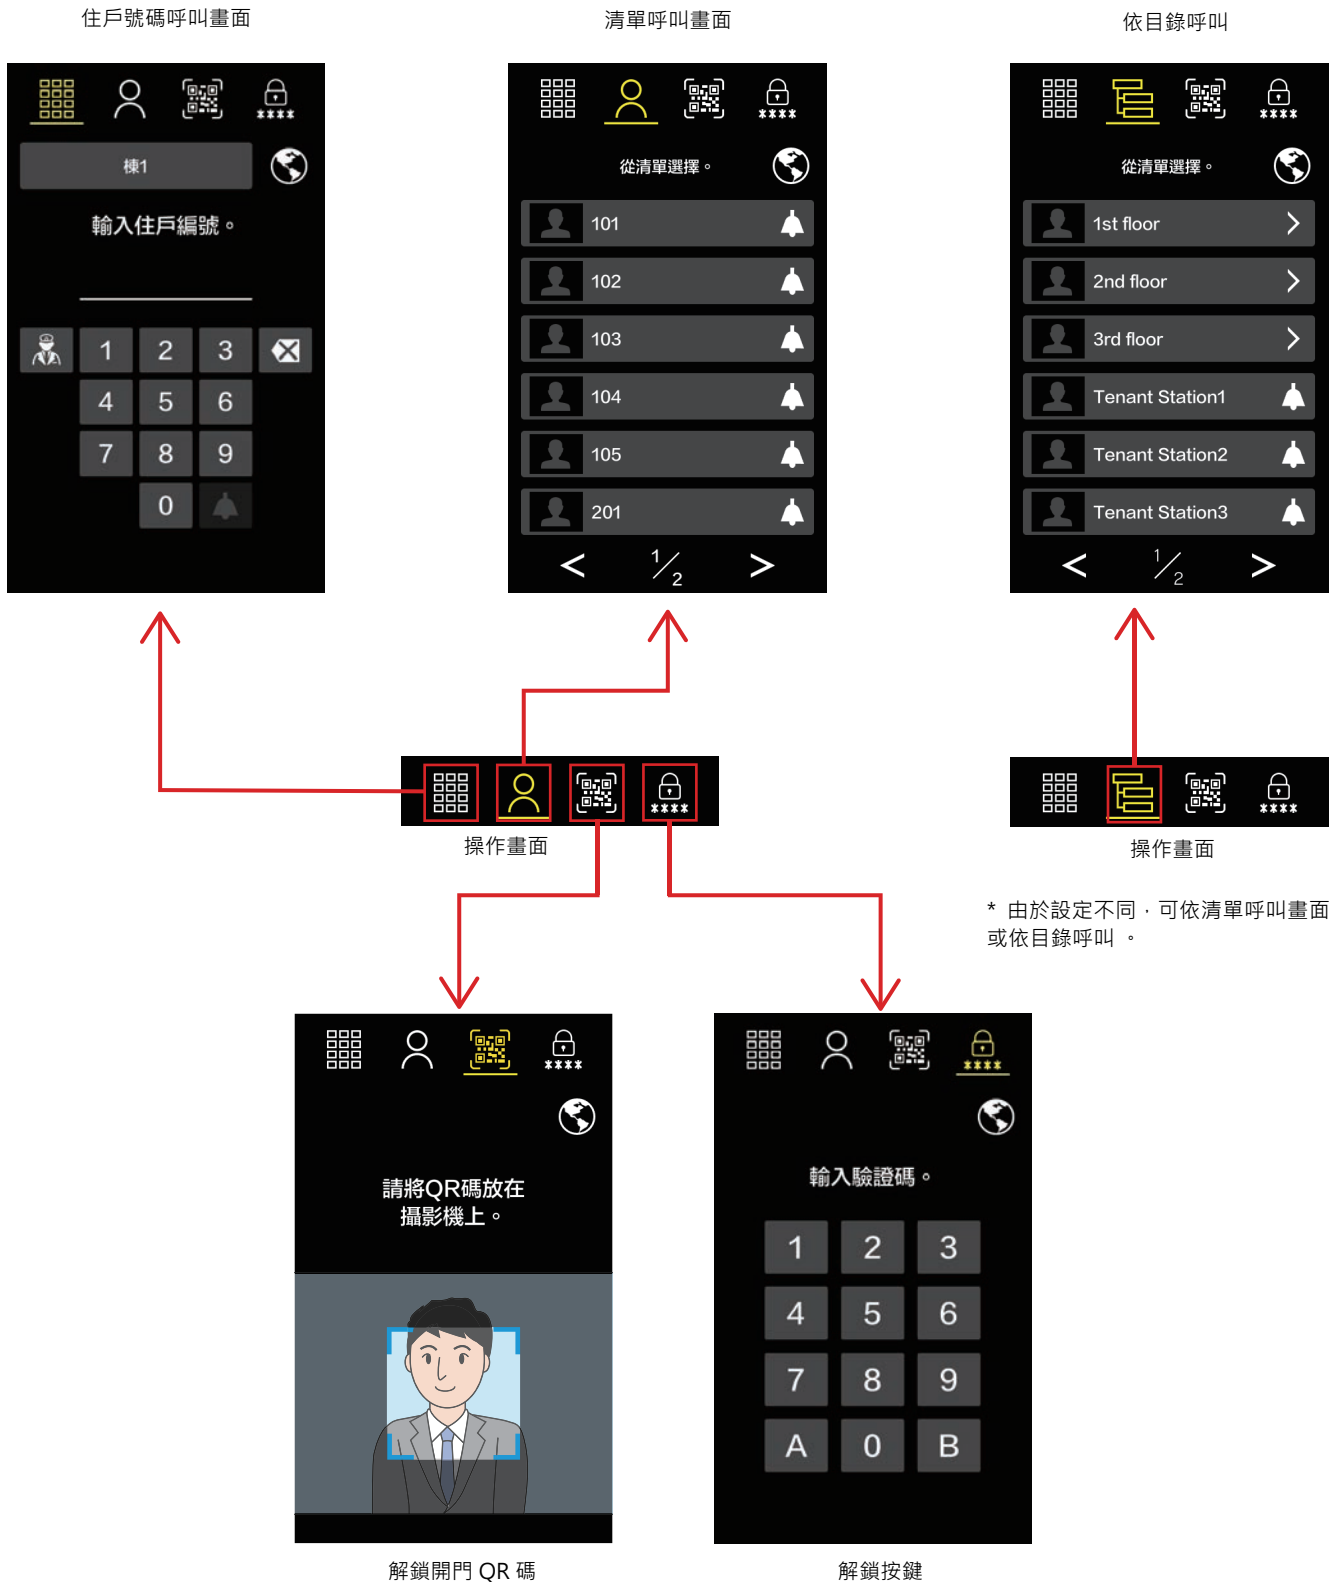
住戶號碼呼叫畫面

****

棟1

輸入住戶編號。

| | 1 | 2 | 3 | |
|---|---|---|---|---|
| | 4 | 5 | 6 | |
| | 7 | 8 | 9 | |
| | | 0 | | |

清單呼叫畫面

****

從清單選擇。

101

102

103

104

105

201

< $\frac{1}{2}$ >

依目錄呼叫

****

從清單選擇。

1st floor

2nd floor

3rd floor

Tenant Station1

Tenant Station2

Tenant Station3

< $\frac{1}{2}$ >

****

操作畫面

****

操作畫面

* 由於設定不同，可依清單呼叫畫面或依目錄呼叫 。

****

請將QR碼放在攝影機上。

解鎖開門 QR 碼

****

輸入驗證碼。

| 1 | 2 | 3 |
|---|---|---|
| 4 | 5 | 6 |
| 7 | 8 | 9 |
| A | 0 | B |

解鎖按鍵